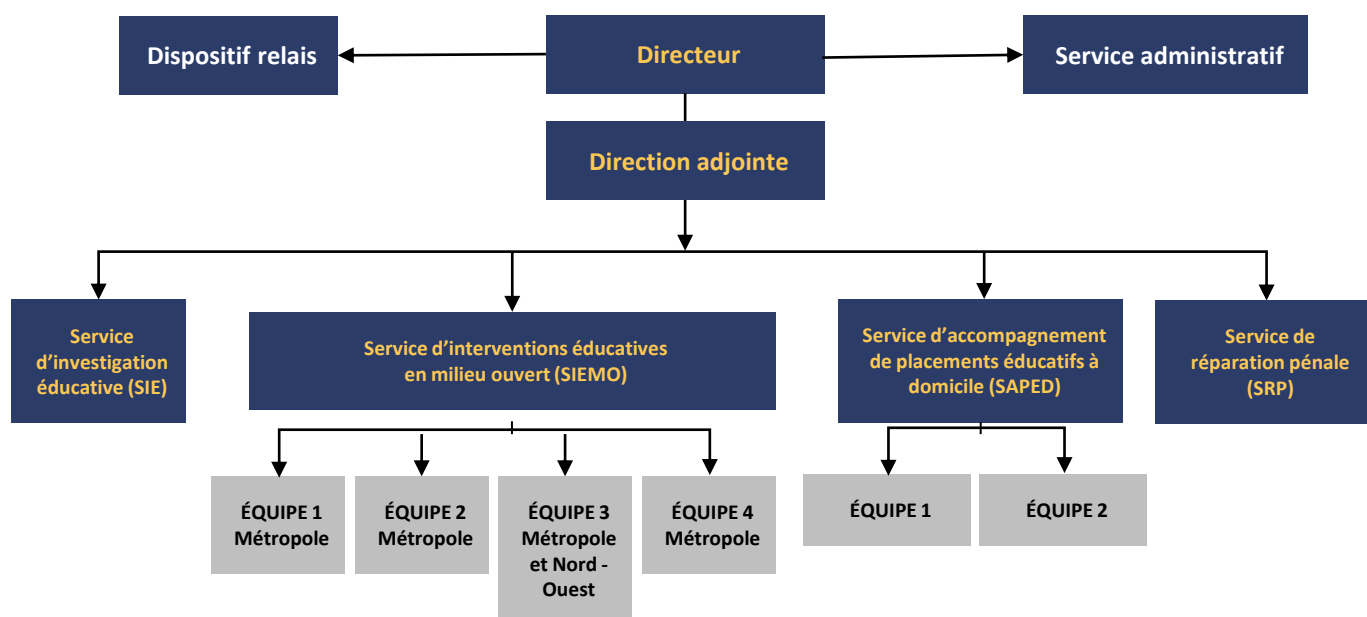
Dispositif relais

Directeur

Service administratif

Direction adjointe

Service d'investigation éducative (SIE)

Service d'interventions éducatives en milieu ouvert (SIEMO)

Service d'accompagnement de placements éducatifs à domicile (SAPED)

Service de réparation pénale (SRP)

ÉQUIPE 1 Métropole

ÉQUIPE 2 Métropole

ÉQUIPE 3 Métropole et Nord - Ouest

ÉQUIPE 4 Métropole

ÉQUIPE 1

ÉQUIPE 2